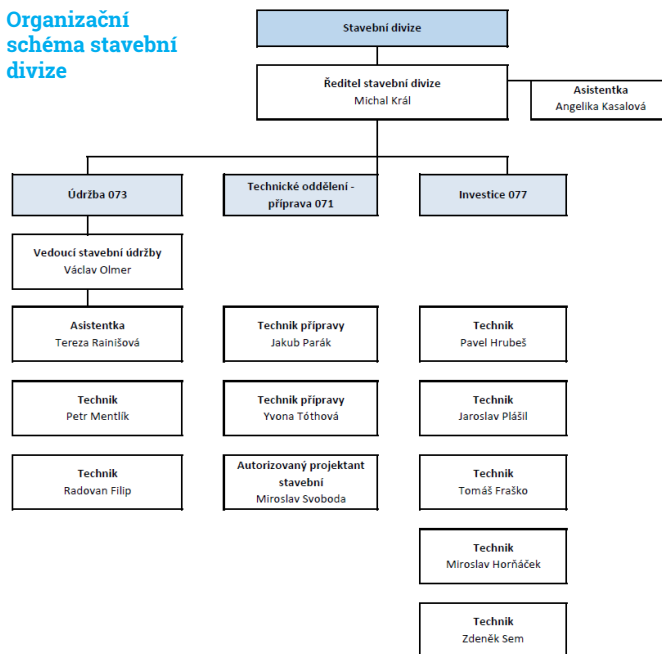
Organizační schéma stavební divize

Stavební divize

Ředitel stavební divize
Michal Král

Asistentka
Angelika Kasalová

Údržba 073

Technické oddělení - příprava 071

Investice 077

Vedoucí stavební údržby
Václav Olmer

Asistentka
Tereza Rainišová

Technik
Petr Mentlík

Technik
Radovan Filip

Technik přípravy
Jakub Parák

Technik přípravy
Yvona Tóthová

Autorizovaný projektant stavební
Miroslav Svoboda

Technik
Pavel Hrubeš

Technik
Jaroslav Plášil

Technik
Tomáš Fraško

Technik
Miroslav Horňáček

Technik
Zdeněk Sem